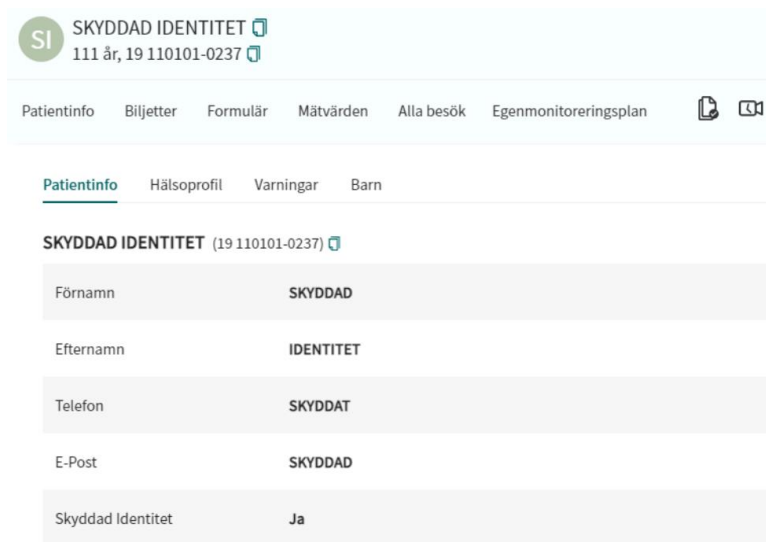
SI SKYDDAD IDENTITET
111 år, 19 110101-0237

Patientinfo Biljetter Formulär Mätvärden Alla besök Egenmonitoreringsplan

Patientinfo Hälsoprofil Varningar Barn

SKYDDAD IDENTITET (19 110101-0237)

| | |
|---|---|
| Förnamn | SKYDDAD |
| Efternamn | IDENTITET |
| Telefon | SKYDDAT |
| E-Post | SKYDDAD |
| Skyddad Identitet | Ja |